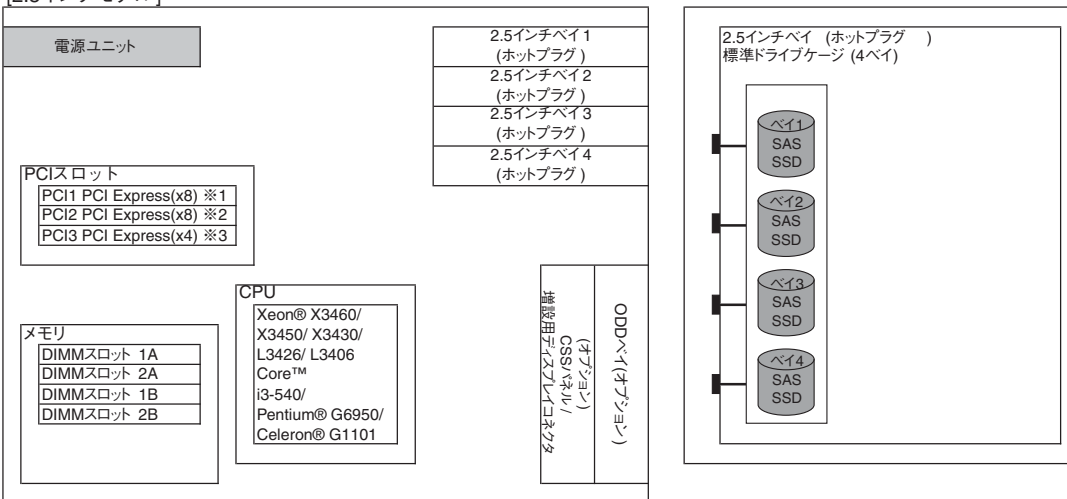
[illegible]

電源ユニット

2.5インチベイ 1 (ホットプラグ )
2.5インチベイ 2 (ホットプラグ )
2.5インチベイ 3 (ホットプラグ )
2.5インチベイ 4 (ホットプラグ )

PCIスロット
PCI1 PCI Express(x8) ※1
PCI2 PCI Express(x8) ※2
PCI3 PCI Express(x4) ※3

CPU
Xeon® X3460/ X3450/ X3430/ L3426/ L3406
Core™ i3-540/
Pentium® G6950/
Celeron® G1101

メモリ
DIMMスロット 1A
DIMMスロット 2A
DIMMスロット 1B
DIMMスロット 2B

増設用ディスプレイコネクタ
CSSパネル/
(オプション)

ODDベイ(オプション)

2.5インチベイ (ホットプラグ )
標準ドライブケージ (4ベイ)

ベイ1
SAS
SSD

ベイ2
SAS
SSD

ベイ3
SAS
SSD

ベイ4
SAS
SSD